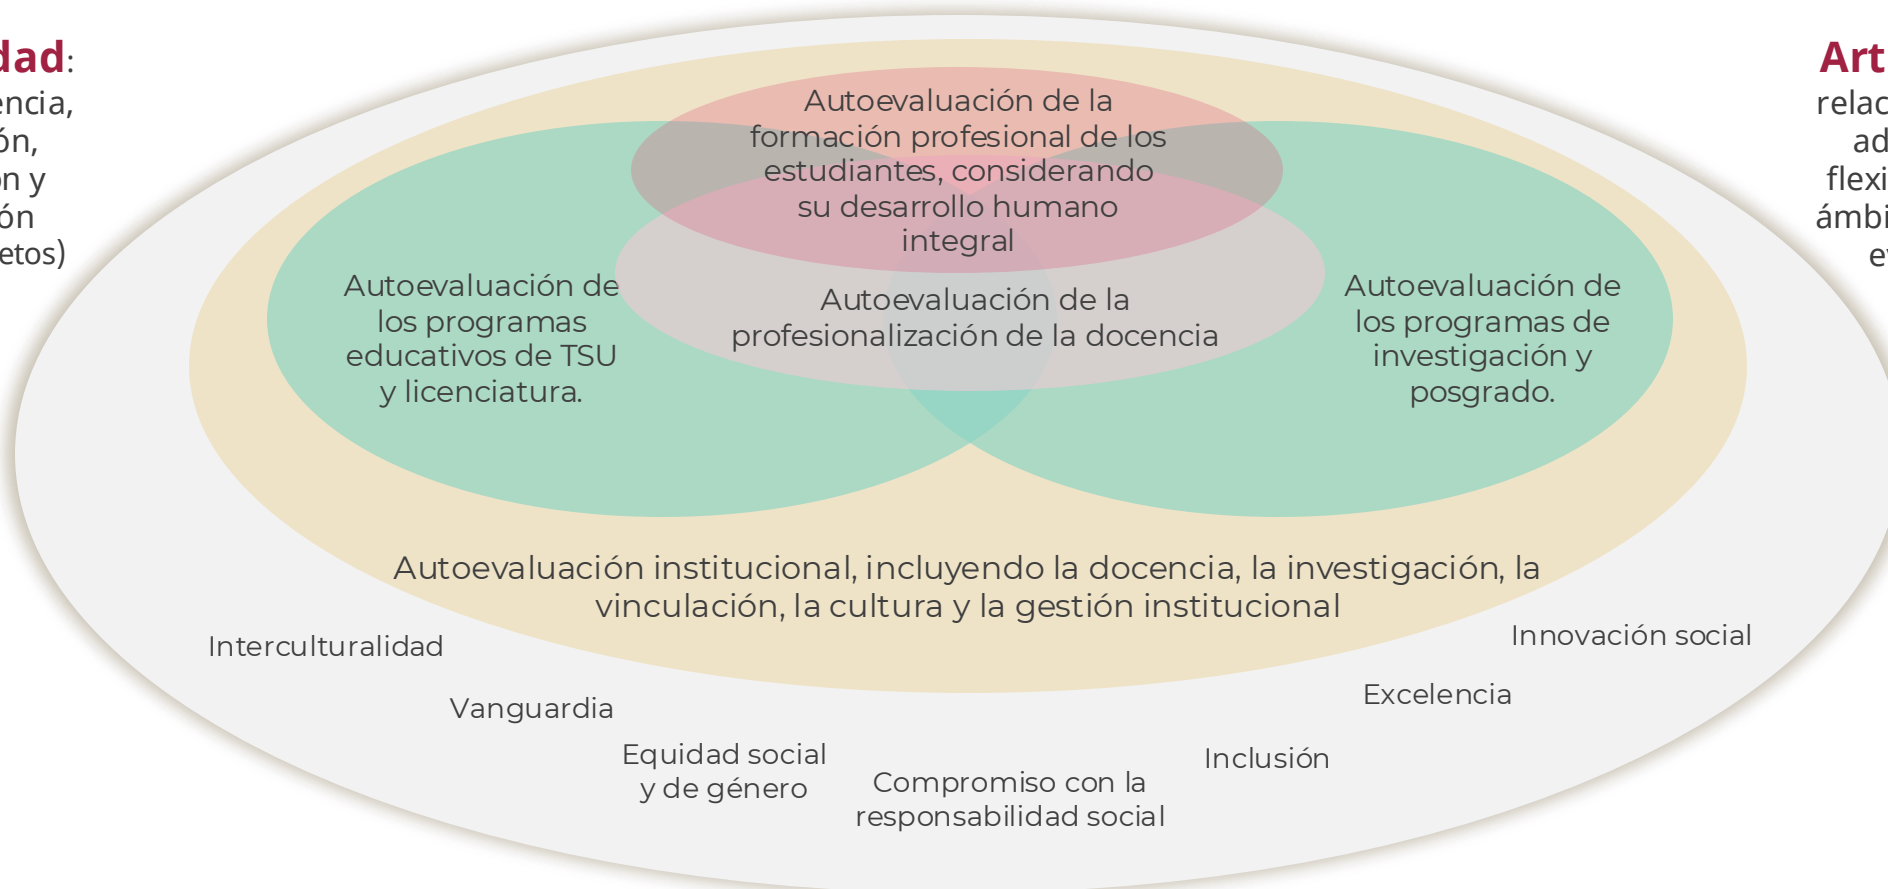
dad:
encia,
ón,
on y
ón
etos)

Art
relac
ad
flexi
ámbi
e

Autoevaluación de la formación profesional de los estudiantes, considerando su desarrollo humano integral

Autoevaluación de los programas educativos de TSU y licenciatura.

Autoevaluación de la profesionalización de la docencia

Autoevaluación de los programas de investigación y posgrado.

Autoevaluación institucional, incluyendo la docencia, la investigación, la vinculación, la cultura y la gestión institucional

Interculturalidad

Vanguardia

Equidad social y de género

Compromiso con la responsabilidad social

Inclusión

Excelencia

Innovación social